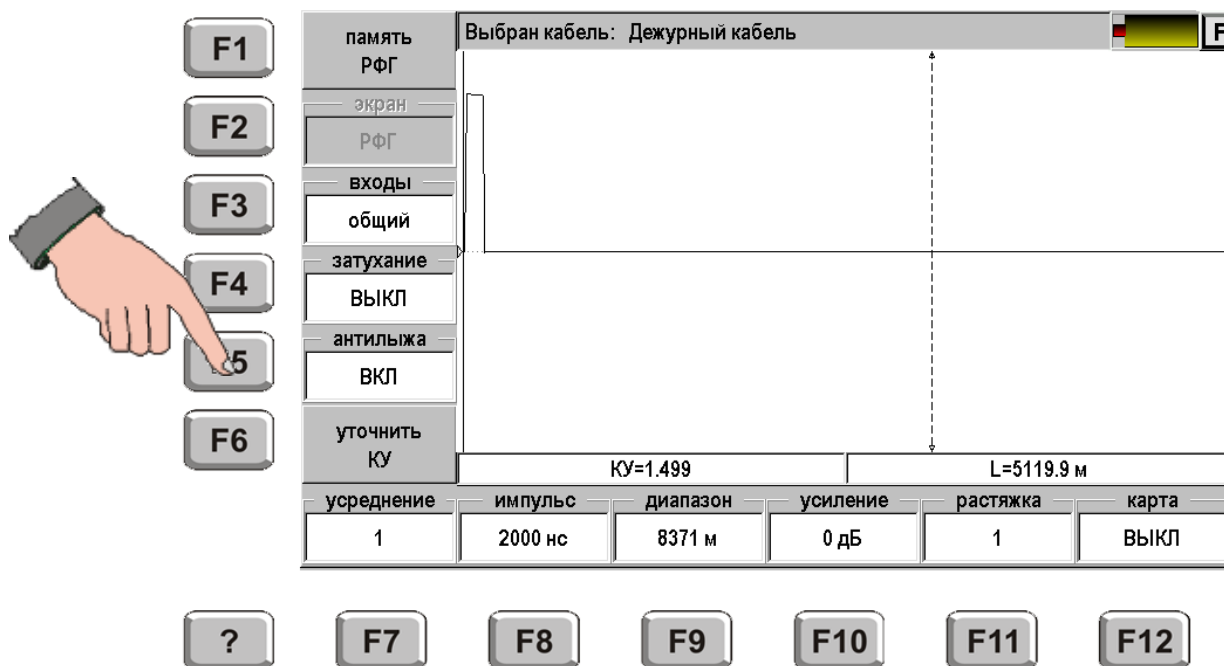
F1
F2
F3
F4
5
F6

память
РФГ
экран
РФГ
входы
общий
затухание
ВЫКЛ
антилыжа
ВКЛ
уточнить
КУ

Выбран кабель: Дежурный кабель
F

КУ=1.499
L=5119.9 м

| усреднение | импульс | диапазон | усиление | растяжка | карта |
|---|---|---|---|---|---|
| 1 | 2000 нс | 8371 м | 0 дБ | 1 | ВЫКЛ |

?
F7
F8
F9
F10
F11
F12